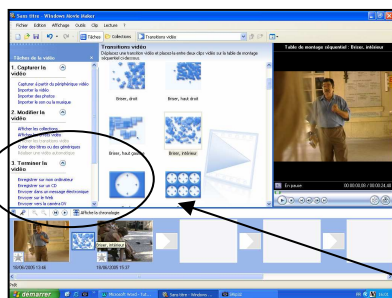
Sans titre - Windows Movie Maker

Fichier Edition Affichage Outils Clip Lecture ?

Tâches Collections Transitions vidéo

Tâches de la vidéo

1. Capturer la vidéo

Capturer à partir du périphérique vidéo
Importer la vidéo
Importer des photos
Importer le son ou la musique

2. Modifier la vidéo

Afficher les collections
Afficher les effets vidéo
Afficher les transitions vidéo
Créer des titres ou des génériques
Réaliser une vidéo automatique

3. Terminer la vidéo

Enregistrer sur mon ordinateur
Enregistrer sur un CD
Envoyer dans un message électronique
Envoyer sur le Web
Envoyer vers la caméra DV

Transitions vidéo
Déplacez une transition vidéo et placez-la entre deux clips vidéo sur la table de montage séquentiel ci-dessous.

Briser, droit
Briser, haut droit
Briser, haut gauche
Briser, inférieur

Table de montage séquentiel : Briser, inférieur

En pause 00:00:00,00 / 00:00:24,48

Afficher la chronologie

18/06/2005 15:37
Briser, inférieur
18/06/2005 15:37

Prêt

démarrer
Microsoft Word - Tut...
Sans titre - Windows ...